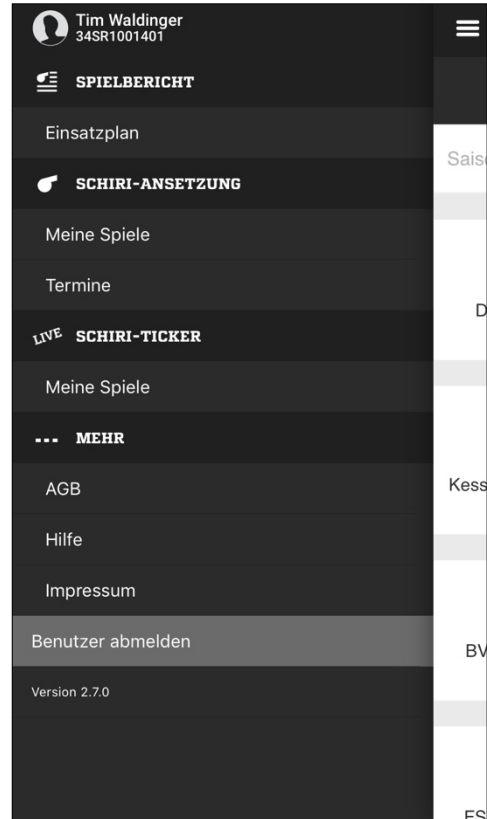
Tim Waldinger
34SR1001401

SPIELBERICHT

Einsatzplan

SCHIRI-ANSETZUNG

Meine Spiele

Termine

LIVE SCHIRI-TICKER

Meine Spiele

MEHR

AGB

Hilfe

Impressum

Benutzer abmelden

Version 2.7.0

Sais

D

Kess

BV

ES